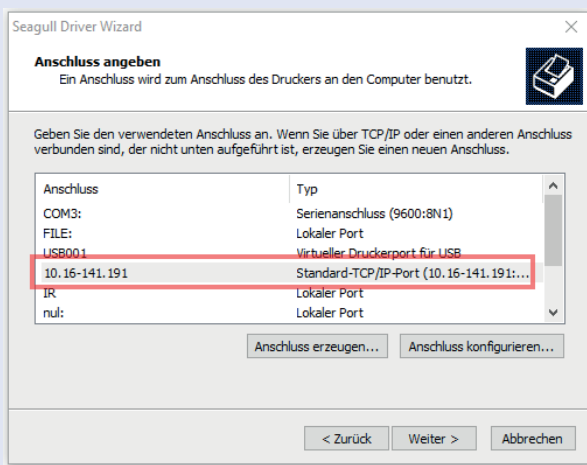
Seagull Driver Wizard

Anschluss angeben
Ein Anschluss wird zum Anschluss des Druckers an den Computer benutzt.

Geben Sie den verwendeten Anschluss an. Wenn Sie über TCP/IP oder einen anderen Anschluss verbunden sind, der nicht unten aufgeführt ist, erzeugen Sie einen neuen Anschluss.

| Anschluss | Typ |
|---|---|
| COM3: | Serienanschluss (9600:8N1) |
| FILE: | Lokaler Port |
| USB001 | Virtueller Druckerport für USB |
| 10.16-141.191 | Standard-TCP/IP-Port (10.16-141.191:... |
| IR | Lokaler Port |
| nul: | Lokaler Port |

Anschluss erzeugen... Anschluss konfigurieren...

< Zurück Weiter > Abbrechen